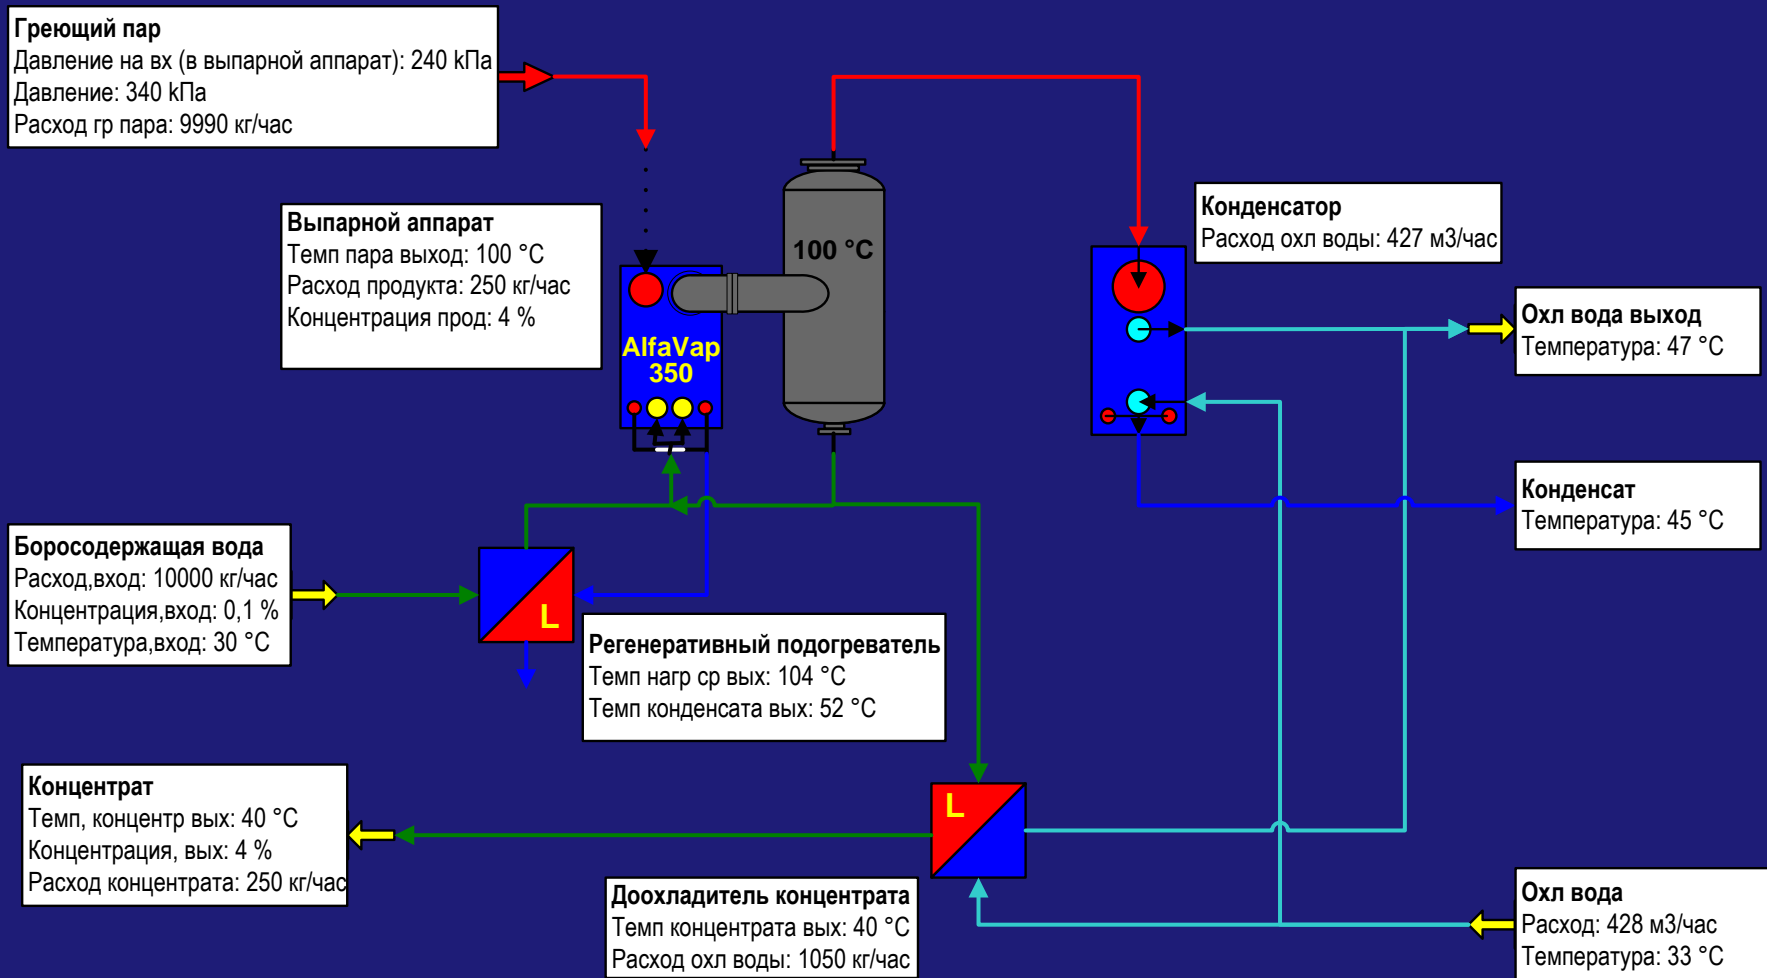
Греющий пар
Давление на вх (в выпарной аппарат): 240 кПа
Давление: 340 кПа
Расход гр пара: 9990 кг/час

Выпарной аппарат
Темп пара выход: 100 °C
Расход продукта: 250 кг/час
Концентрация прод: 4 %

AlfaVap 350

100 °C

Конденсатор
Расход охл воды: 427 м3/час

Охл вода выход
Температура: 47 °C

Конденсат
Температура: 45 °C

Боросодержащая вода
Расход,вход: 10000 кг/час
Концентрация,вход: 0,1 %
Температура,вход: 30 °C

L

Регенеративный подогреватель
Темп нагр ср вых: 104 °C
Темп конденсата вых: 52 °C

Концентрат
Темп, концентр вых: 40 °C
Концентрация, вых: 4 %
Расход концентрата: 250 кг/час

L

Доохладитель концентрата
Темп концентрата вых: 40 °C
Расход охл воды: 1050 кг/час

Охл вода
Расход: 428 м3/час
Температура: 33 °C